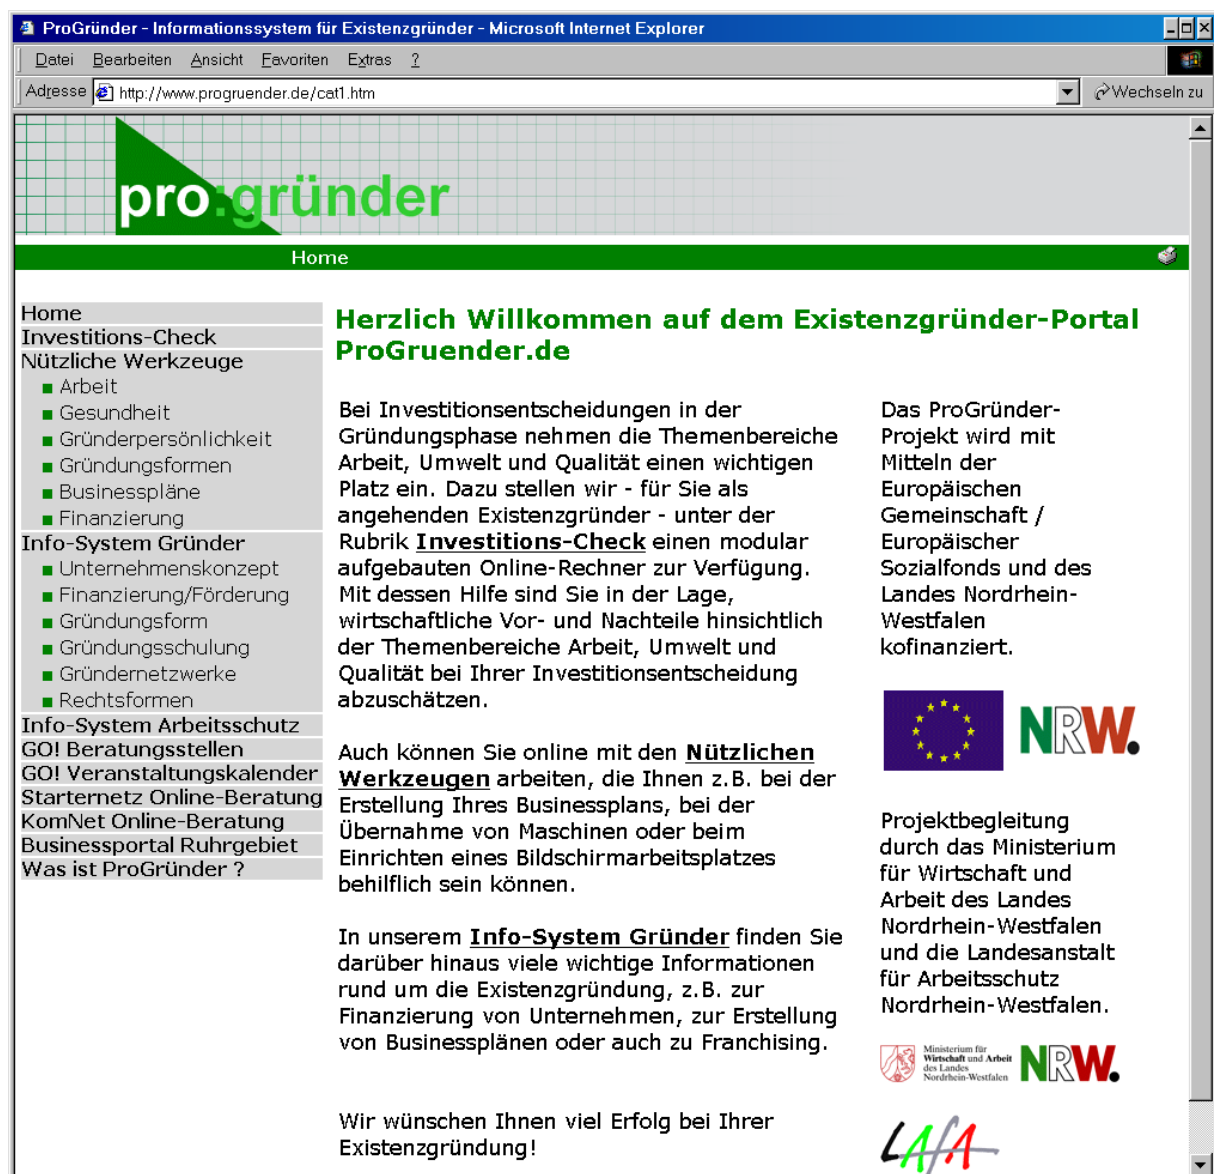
ProGründer - Informationssystem für Existenzgründer - Microsoft Internet Explorer

Datei Bearbeiten Ansicht Favoriten Extras ?

Adresse http://www.progruender.de/cat1.htm

Wechseln zu

pro:gründer

Home

Home
Investitions-Check
Nützliche Werkzeuge
Arbeit
Gesundheit
Gründerpersönlichkeit
Gründungsformen
Businesspläne
Finanzierung
Info-System Gründer
Unternehmenskonzept
Finanzierung/Förderung
Gründungsform
Gründungsschulung
Gründernetzwerke
Rechtsformen
Info-System Arbeitsschutz
GO! Beratungsstellen
GO! Veranstaltungskalender
Starternetz Online-Beratung
KomNet Online-Beratung
Businessportal Ruhrgebiet
Was ist ProGründer ?

Herzlich Willkommen auf dem Existenzgründer-Portal ProGruender.de

Bei Investitionsentscheidungen in der Gründungsphase nehmen die Themenbereiche Arbeit, Umwelt und Qualität einen wichtigen Platz ein. Dazu stellen wir - für Sie als angehenden Existenzgründer - unter der Rubrik Investitions-Check einen modular aufgebauten Online-Rechner zur Verfügung. Mit dessen Hilfe sind Sie in der Lage, wirtschaftliche Vor- und Nachteile hinsichtlich der Themenbereiche Arbeit, Umwelt und Qualität bei Ihrer Investitionsentscheidung abzuschätzen.

Auch können Sie online mit den Nützlichen Werkzeugen arbeiten, die Ihnen z.B. bei der Erstellung Ihres Businessplans, bei der Übernahme von Maschinen oder beim Einrichten eines Bildschirmarbeitsplatzes behilflich sein können.

In unserem Info-System Gründer finden Sie darüber hinaus viele wichtige Informationen rund um die Existenzgründung, z.B. zur Finanzierung von Unternehmen, zur Erstellung von Businessplänen oder auch zu Franchising.

Wir wünschen Ihnen viel Erfolg bei Ihrer Existenzgründung!

Das ProGründer-Projekt wird mit Mitteln der Europäischen Gemeinschaft / Europäischer Sozialfonds und des Landes Nordrhein-Westfalen kofinanziert.

NRW.

Projektbegleitung durch das Ministerium für Wirtschaft und Arbeit des Landes Nordrhein-Westfalen und die Landesanstalt für Arbeitsschutz Nordrhein-Westfalen.

Ministerium für Wirtschaft und Arbeit des Landes Nordrhein-Westfalen

NRW.

LAfA